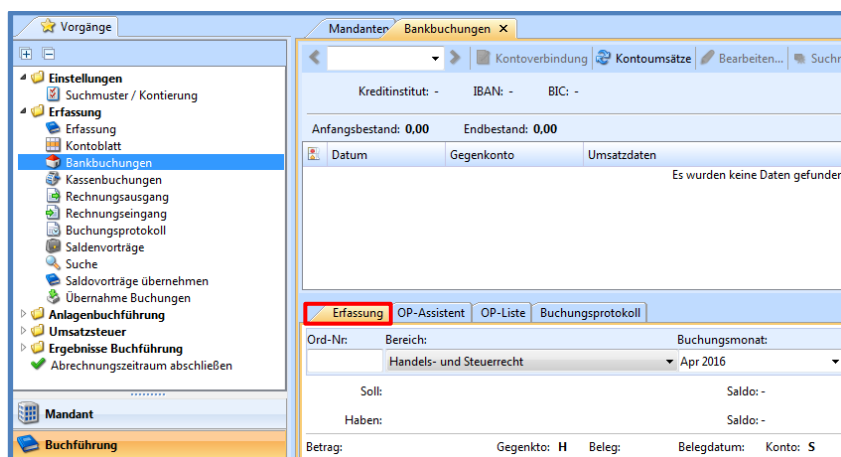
Vorgänge

Einstellungen
Suchmuster / Kontierung
Erfassung
Erfassung
Kontoblatt
Bankbuchungen
Kassenbuchungen
Rechnungsausgang
Rechnungseingang
Buchungsprotokoll
Saldenvorträge
Suche
Saldovorträge übernehmen
Übernahme Buchungen
Anlagenbuchführung
Umsatzsteuer
Ergebnisse Buchführung
Abrechnungszeitraum abschließen

Mandant
Buchführung

Mandanten | Bankbuchungen ×

Kontoverbindung | Kontoumsätze | Bearbeiten... | Suchr

Kreditinstitut: - IBAN: - BIC: -

Anfangsbestand: 0,00 Endbestand: 0,00

| Datum | Gegenkonto | Umsatzdaten |
|---|---|---|
| | | Es wurden keine Daten gefunder |

Erfassung | OP-Assistent | OP-Liste | Buchungsprotokoll

Ord-Nr: Bereich: Buchungsmonat:
Handels- und Steuerrecht Apr 2016

Soll: Saldo: -
Haben: Saldo: -

Betrag: Gegenkto: H Beleg: Belegdatum: Konto: S